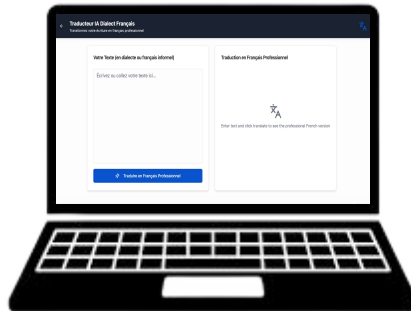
Traducteur IA Dialect Français
Transformez votre dialecte en français professionnel

Votre Texte (en dialecte ou français informel)

Écrivez ou collez votre texte ici...

Traduire en Français Professionnel

Traduction en Français Professionnel

Enter text and click translate to see the professional French version